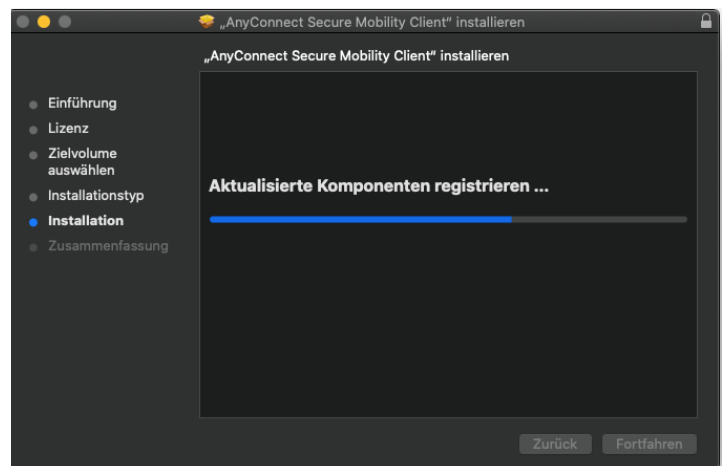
„AnyConnect Secure Mobility Client" installieren

„AnyConnect Secure Mobility Client" installieren

Einführung
Lizenz
Zielvolume auswählen
Installationstyp
Installation
Zusammenfassung

Aktualisierte Komponenten registrieren ...

Zurück
Fortfahren